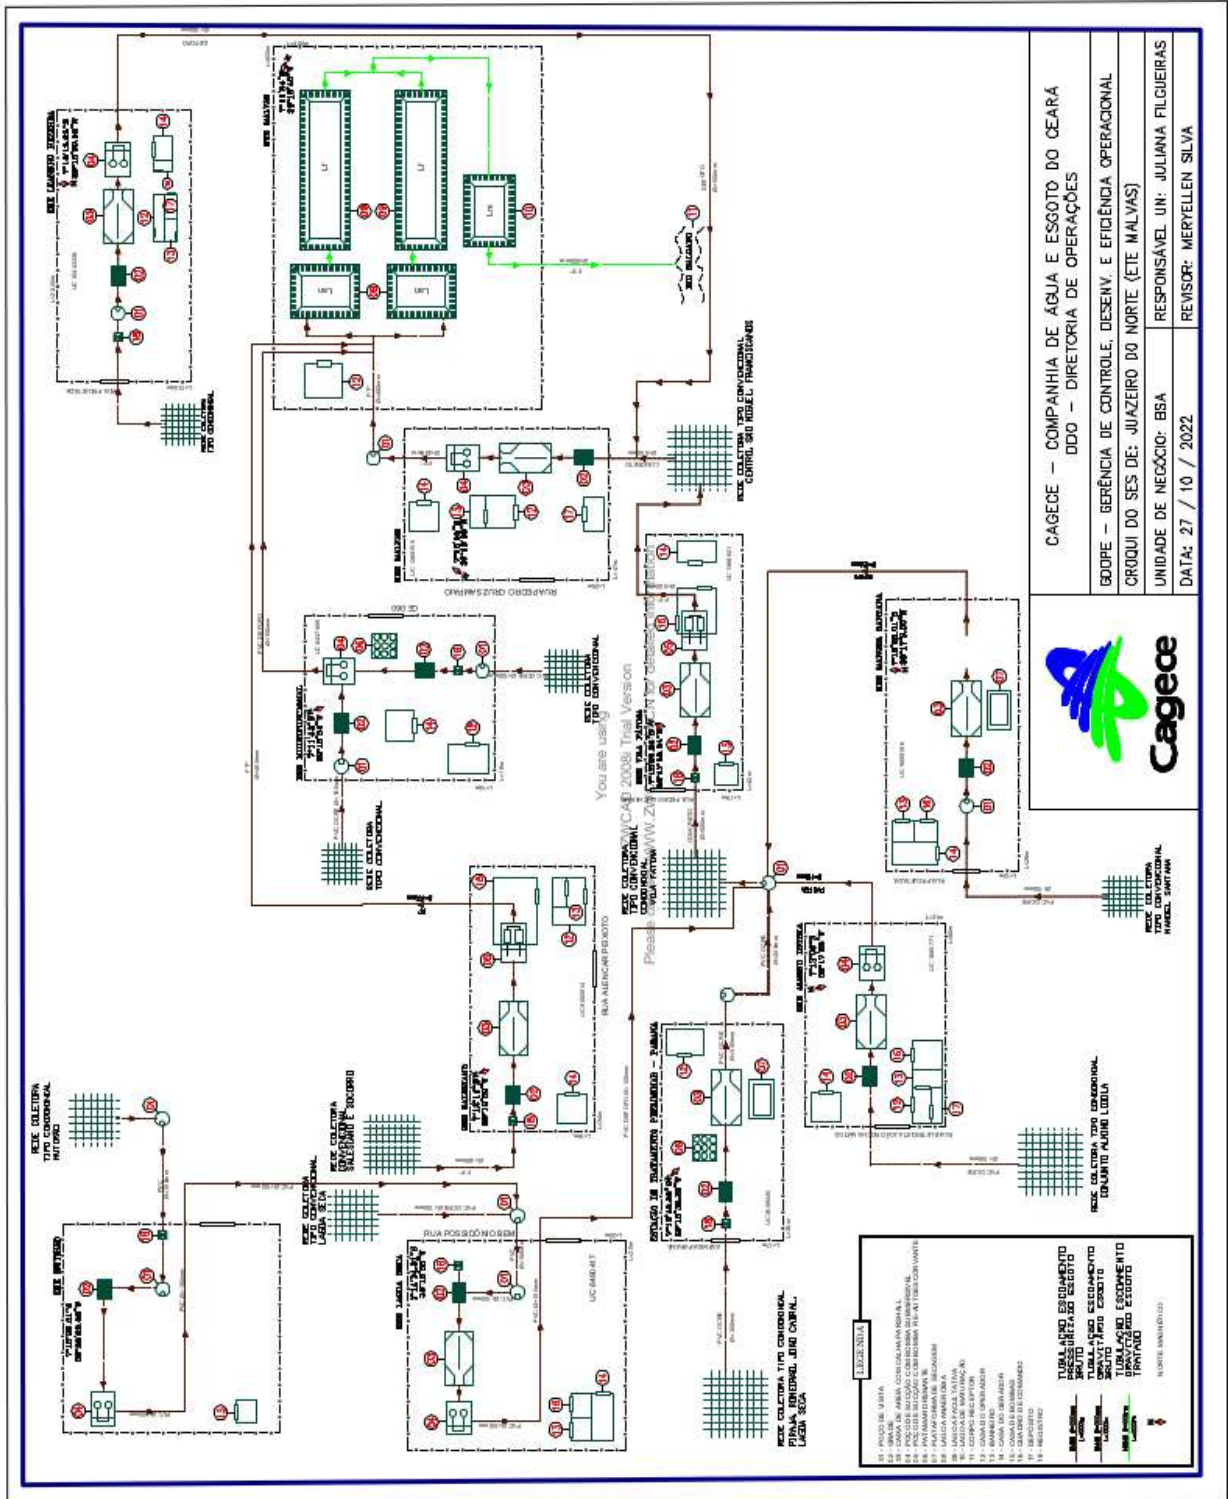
CAGECE – COMPANHIA DE ÁGUA E ESGOTO DO CEARÁ
DDO – DIRETORIA DE OPERAÇÕES

GCOPE – GERÊNCIA DE CONTROLE, DESENV. E EFICIÊNCIA OPERACIONAL

CROQUI DO SES DE: JUAZEIRO DO NORTE (ETE MALVAS)

UNIDADE DE NEGÓCIO: BSA

RESPONSÁVEL UN: JULIANA FILGUEIRAS

DATA: 27 / 10 / 2022

REVISOR: MERYELLEN SILVA

Cagece

LEGENDA

TUBULAÇÃO ESCOAMENTO PRESSURIZADO ESGOTO BRUTO

TUBULAÇÃO ESCOAMENTO GRAVITÁRIO ESGOTO BRUTO

TUBULAÇÃO ESCOAMENTO GRAVITÁRIO ESGOTO TRATADO

NORTE MAGNÉTICO

REDE COLETORA TIPO CONVENCIONAL

REDE COLETORA TIPO CONVENCIONAL CENTRO, SÃO MIGUEL, FRANCISCANOS

REDE COLETORA TIPO CONVENCIONAL

REDE COLETORA TIPO CONVENCIONAL VILA FÁTIMA

REDE COLETORA TIPO CONVENCIONAL MANOEL SANTANA

REDE COLETORA TIPO CONVENCIONAL

REDE COLETORA TIPO CONVENCIONAL CONJUNTO ALMINO LOIOLA

REDE COLETORA TIPO CONVENCIONAL AUTORIZ

REDE COLETORA TIPO CONVENCIONAL SALESIANO E SOCORRO

REDE COLETORA TIPO CONVENCIONAL LAGOA SECA

REDE COLETORA TIPO CONVENCIONAL PIRAJÁ, ROMEIRÃO, JOÃO CABRAL, LAGOA SECA

RUA PEDRO CRUZ SAMPAIO

RUA ALENCAR PEIXOTO

RUA POSSIDÔNIO BEM

ESTAÇÃO DE TRATAMENTO PERIMETRAL – PARANÁ

You are using AutoCAD 2008 Trial Version
Please visit www.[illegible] for ordering information

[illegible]